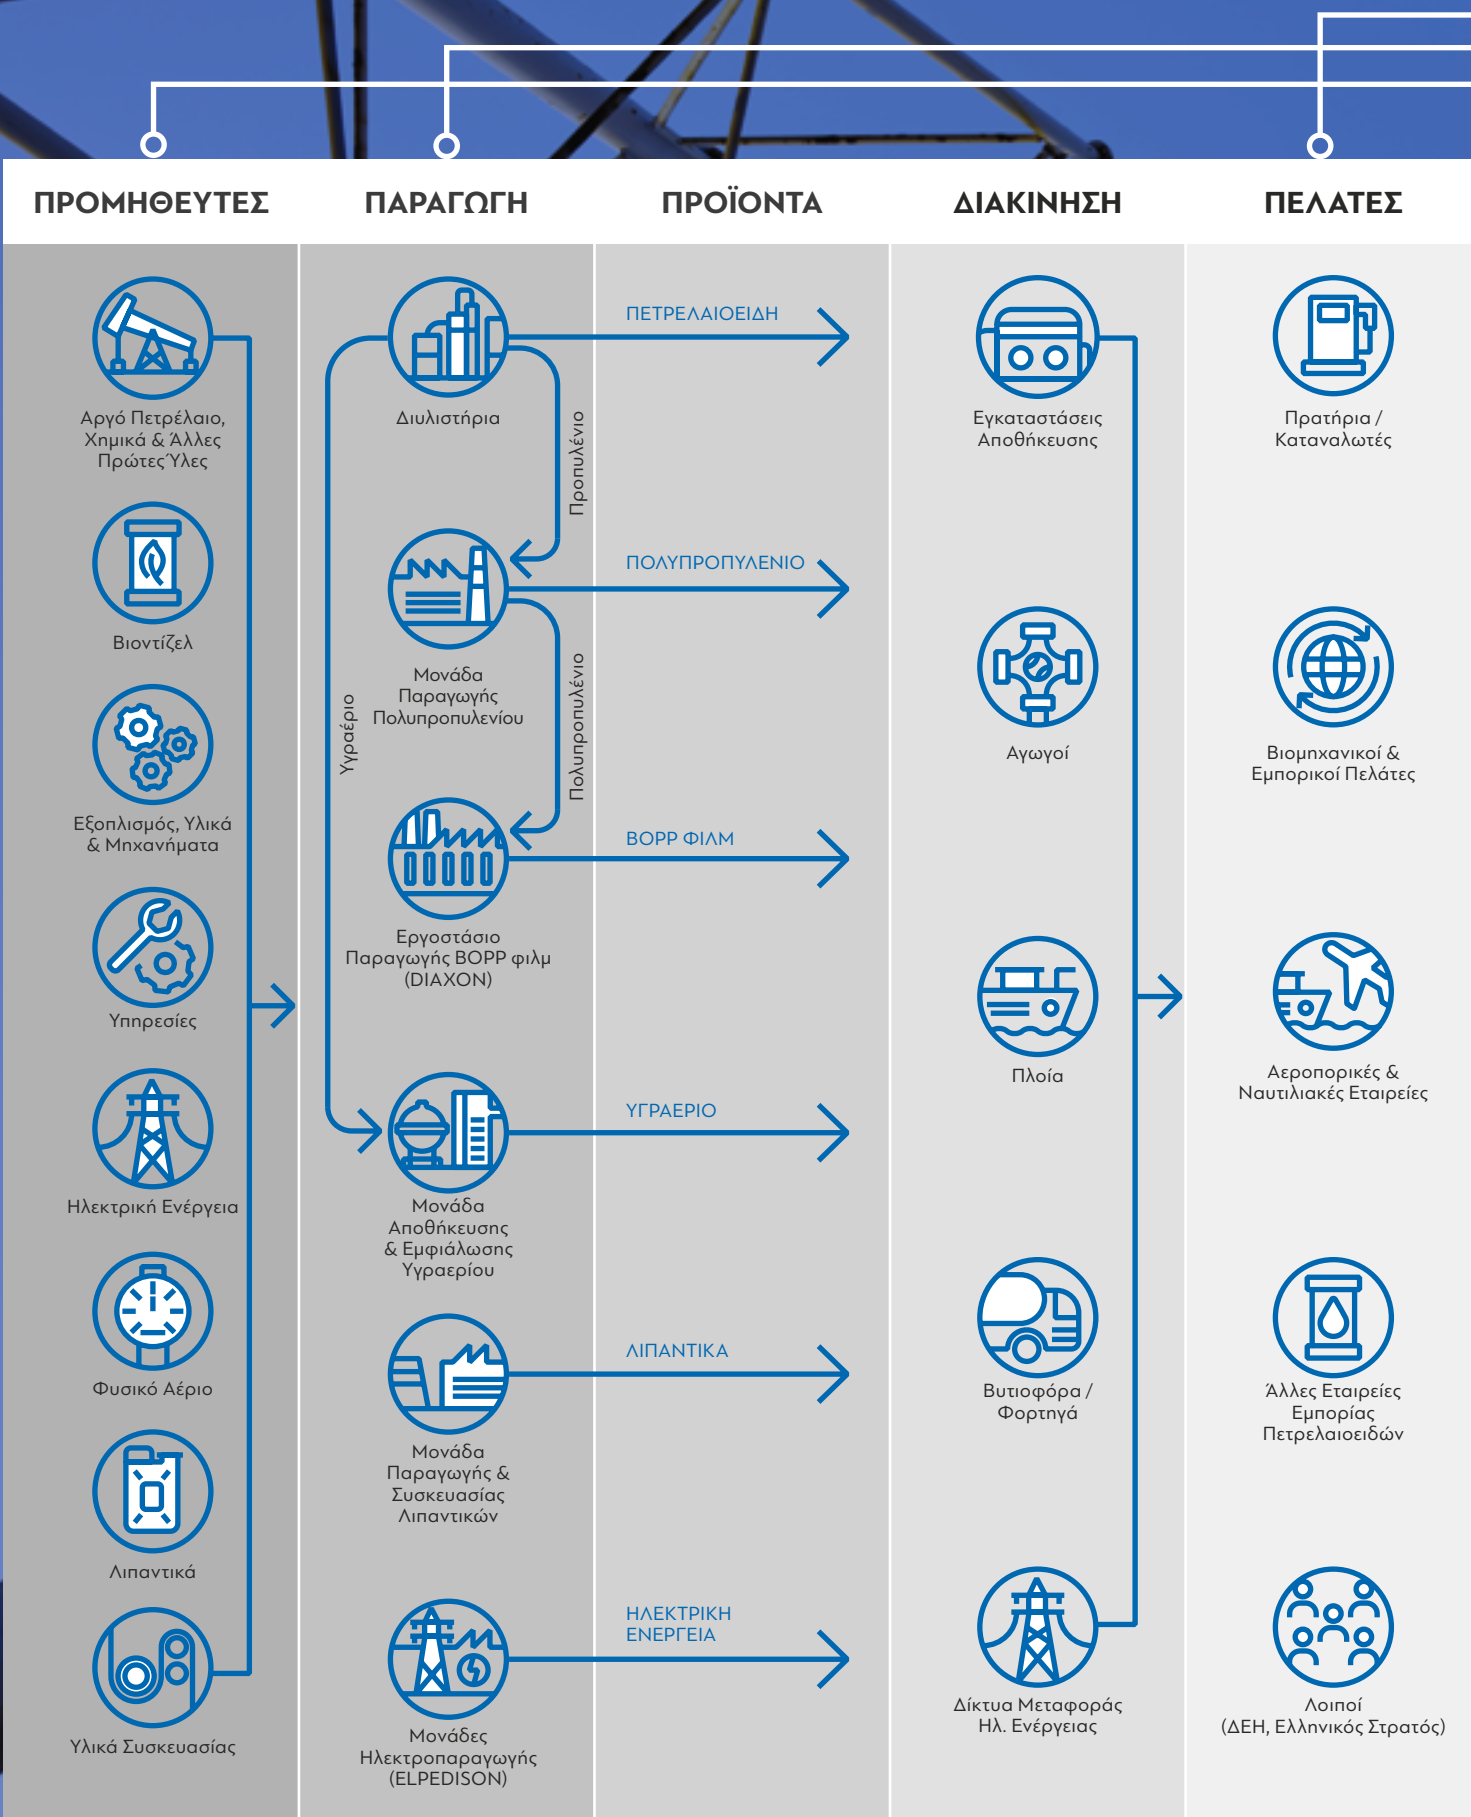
ΠΡΟΜΗΘΕΥΤΕΣ

ΠΑΡΑΓΩΓΗ

ΠΡΟΪΟΝΤΑ

ΔΙΑΚΙΝΗΣΗ

ΠΕΛΑΤΕΣ

Αργό Πετρέλαιο, Χημικά & Άλλες Πρώτες Ύλες

Βιοντίζελ

Εξοπλισμός, Υλικά & Μηχανήματα

Υπηρεσίες

Ηλεκτρική Ενέργεια

Φυσικό Αέριο

Λιπαντικά

Υλικά Συσκευασίας

Διυλιστήρια

Προπυλένιο

Μονάδα Παραγωγής Πολυπροπυλενίου

Υγραέριο

Πολυπροπυλένιο

Εργοστάσιο Παραγωγής BOPP φιλμ (DIAXON)

Μονάδα Αποθήκευσης & Εμφιάλωσης Υγραερίου

Μονάδα Παραγωγής & Συσκευασίας Λιπαντικών

Μονάδες Ηλεκτροπαραγωγής (ELPEDISON)

ΠΕΤΡΕΛΑΙΟΕΙΔΗ

ΠΟΛΥΠΡΟΠΥΛΕΝΙΟ

BOPP ΦΙΛΜ

ΥΓΡΑΕΡΙΟ

ΛΙΠΑΝΤΙΚΑ

ΗΛΕΚΤΡΙΚΗ ΕΝΕΡΓΕΙΑ

Εγκαταστάσεις Αποθήκευσης

Αγωγοί

Πλοία

Βυτιοφόρα / Φορτηγά

Δίκτυα Μεταφοράς Ηλ. Ενέργειας

Πρατήρια / Καταναλωτές

Βιομηχανικοί & Εμπορικοί Πελάτες

Αεροπορικές & Ναυτιλιακές Εταιρείες

Άλλες Εταιρείες Εμπορίας Πετρελαιοειδών

Λοιποί (ΔΕΗ, Ελληνικός Στρατός)